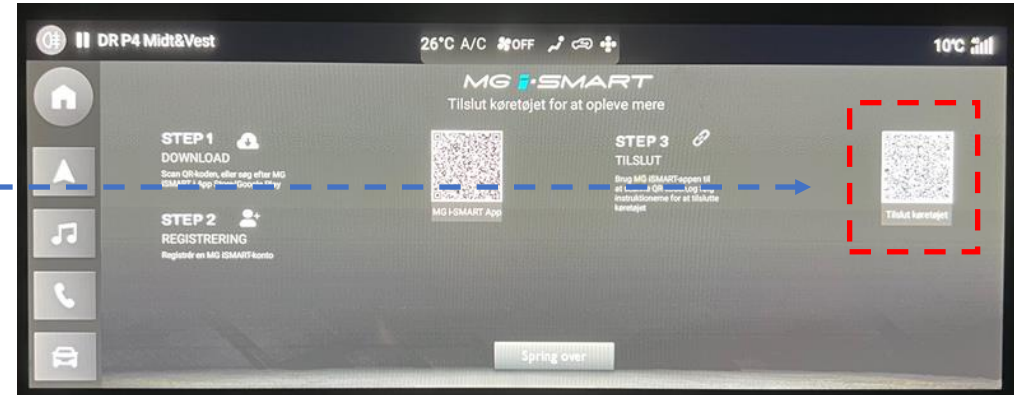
DR P4 Midt&Vest

26°C A/C OFF

10°C

MG iSMART

Tilslut køretøjet for at opleve mere

STEP 1
DOWNLOAD
Scan QR-koden, eller søg efter MG iSMART i App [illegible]

STEP 2
REGISTRERING
Registrér en MG iSMART-konto

MG iSMART App

STEP 3
TILSLUT
Brug MG iSMART-appen til at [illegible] QR-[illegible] og følg instruktionerne for at tilslutte køretøjet

Tilslut køretøjet

Spring over